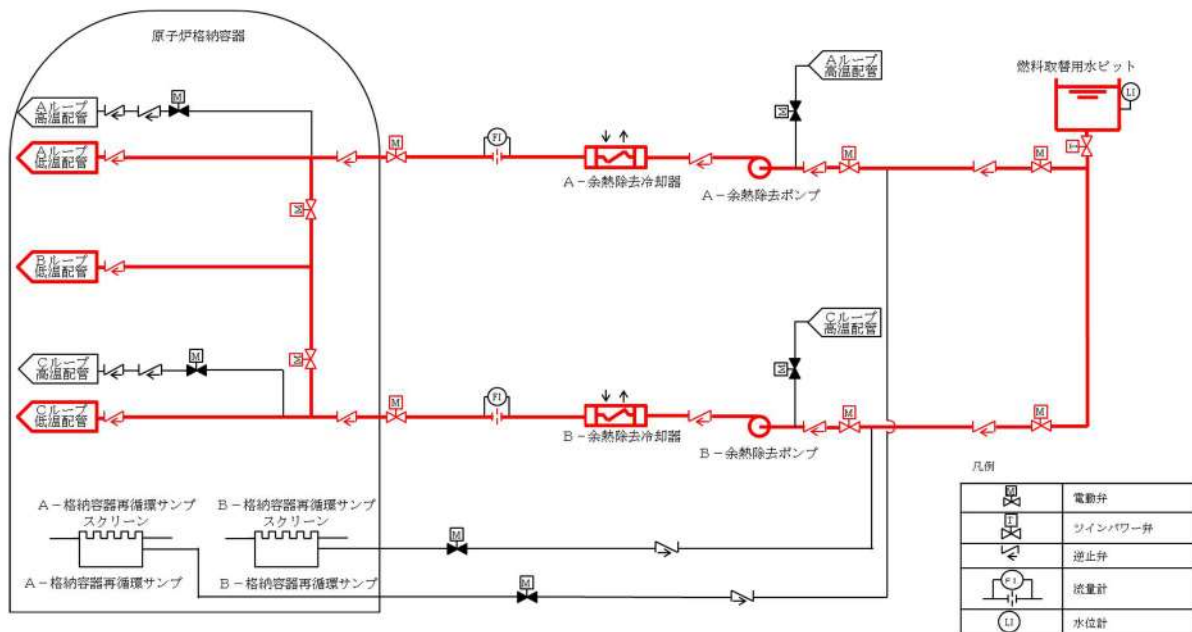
原子炉格納容器

Aループ
高温配管

Aループ
低温配管

Bループ
低温配管

Cループ
高温配管

Cループ
低温配管

M

M

M

M

M

FI

A－余熱除去冷却器

A－余熱除去ポンプ

Aループ
高温配管

M

M

M

燃料取替用水ピット

LI

Cループ
高温配管

M

M

FI

B－余熱除去冷却器

B－余熱除去ポンプ

M

M

A－格納容器再循環サンプ
スクリーン

A－格納容器再循環サンプ

B－格納容器再循環サンプ
スクリーン

B－格納容器再循環サンプ

M

M

凡例

| | |
|---|---|
| M | 電動弁 |
| T | ツインパワー弁 |
| | 逆止弁 |
| FI | 流量計 |
| LI | 水位計 |